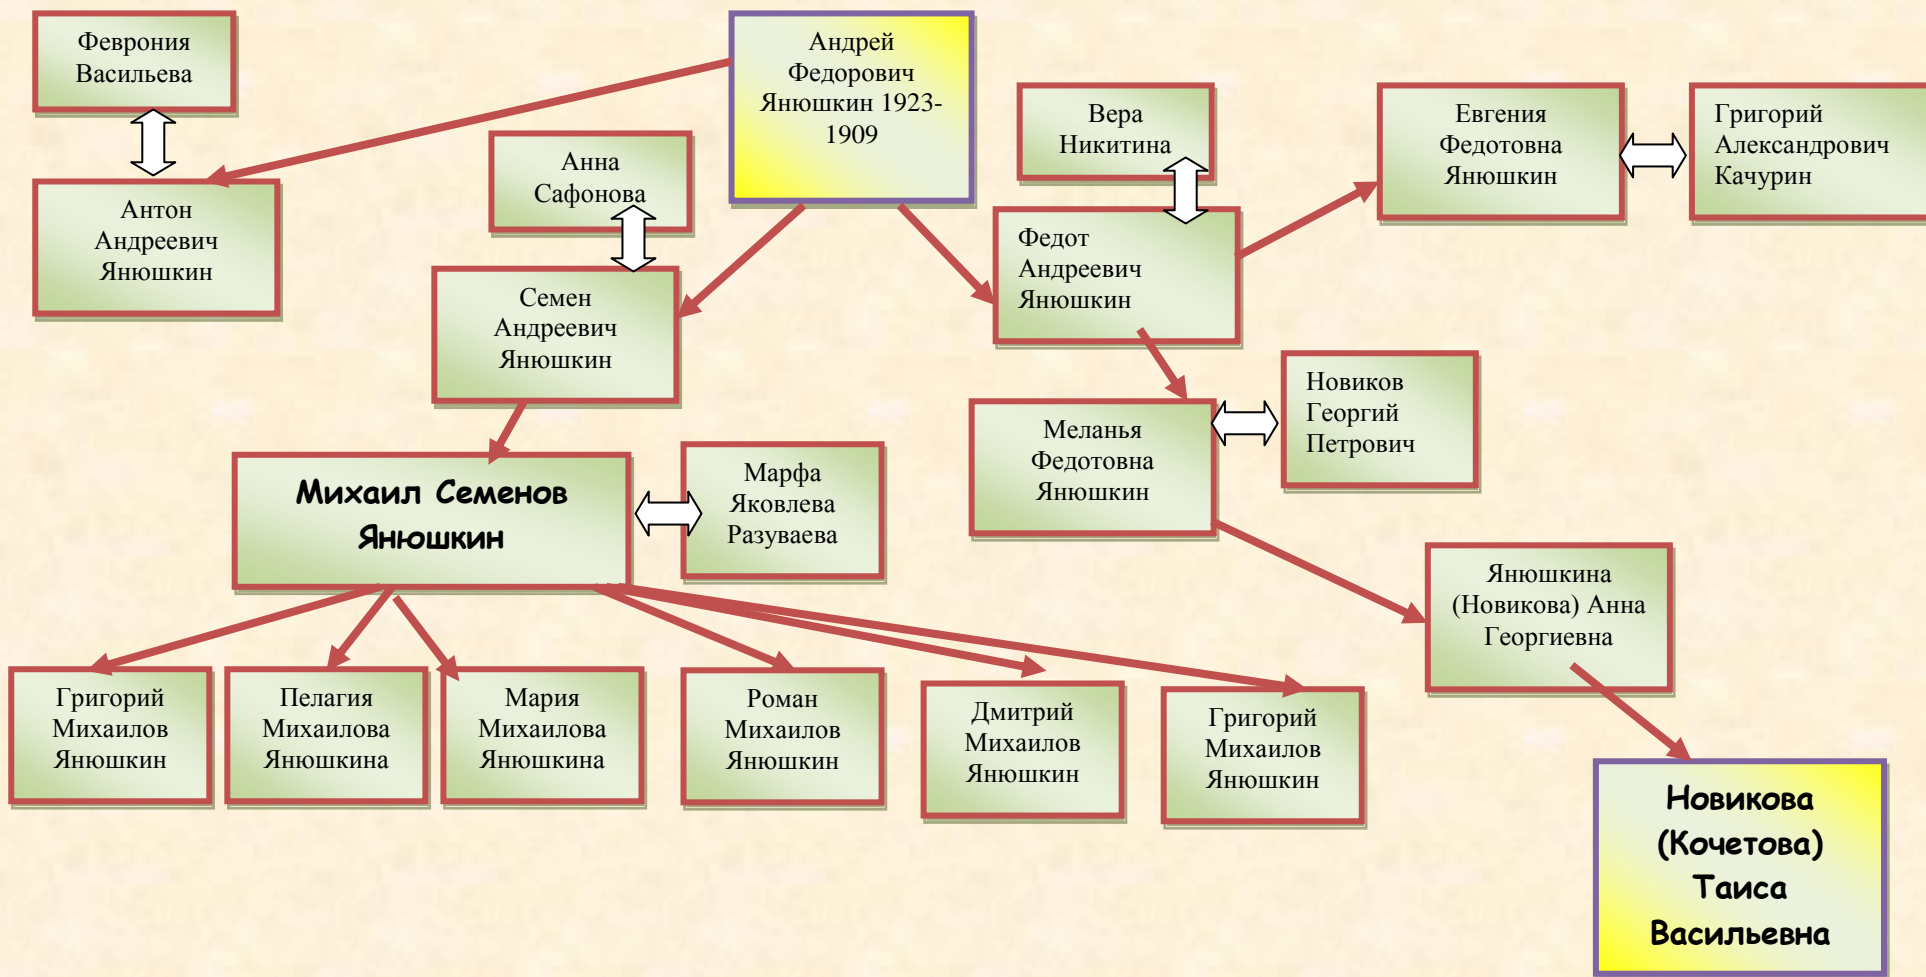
Феврония Васильева

Андрей Федорович Янюшкин 1923-1909

Вера Никитина

Евгения Федотовна Янюшкин

Григорий Александрович Качурин

Антон Андреевич Янюшкин

Анна Сафонова

Федот Андреевич Янюшкин

Семен Андреевич Янюшкин

Новиков Георгий Петрович

Меланья Федотовна Янюшкин

Михаил Семенов Янюшкин

Марфа Яковлева Разуваева

Янюшкина (Новикова) Анна Георгиевна

Григорий Михаилов Янюшкин

Пелагия Михаилова Янюшкина

Мария Михаилова Янюшкина

Роман Михаилов Янюшкин

Дмитрий Михаилов Янюшкин

Григорий Михаилов Янюшкин

Новикова (Кочетова) Таиса Васильевна